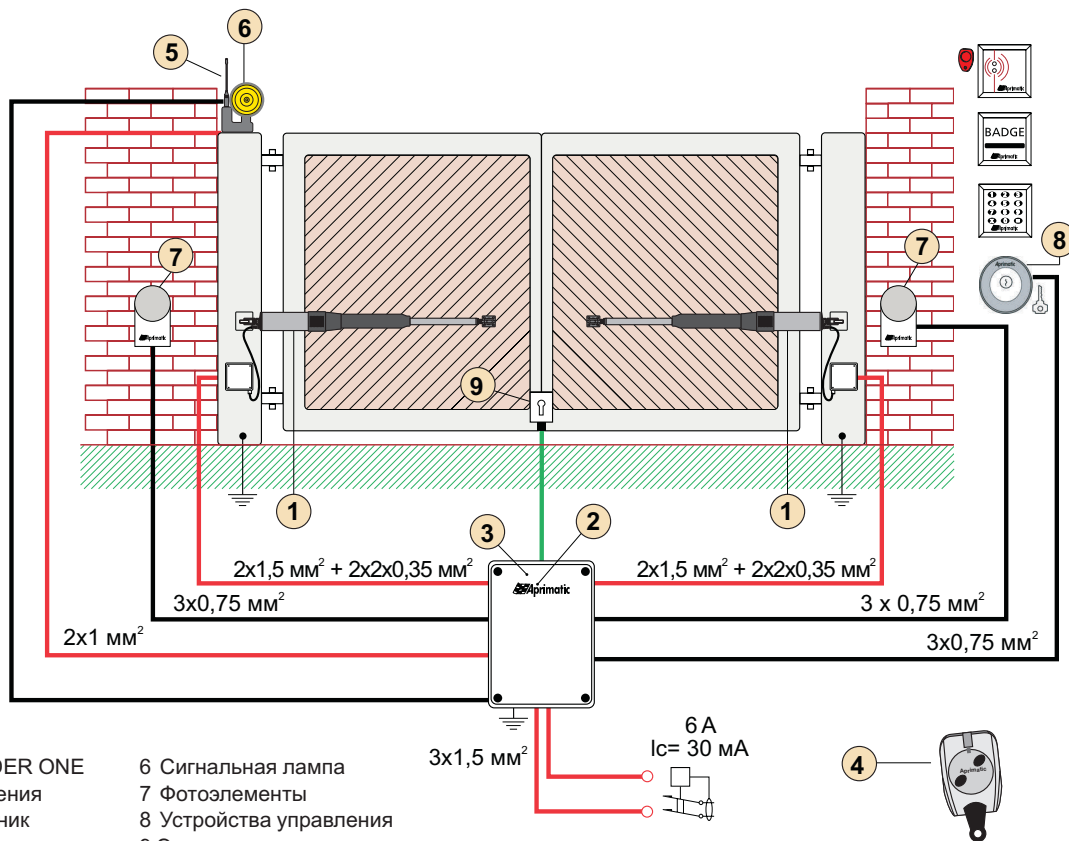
5
6
BADGE
7
7
8
9
1
1
3
2
Aprimatic
2x1,5 мм$^2$ + 2x2x0,35 мм$^2$
2x1,5 мм$^2$ + 2x2x0,35 мм$^2$
3x0,75 мм$^2$
3 x 0,75 мм$^2$
2x1 мм$^2$
3x0,75 мм$^2$
3x1,5 мм$^2$
6 А
Ic= 30 мА
4
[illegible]DER ONE
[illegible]ения
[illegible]ник
6 Сигнальная лампа
7 Фотоэлементы
8 Устройства управления
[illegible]